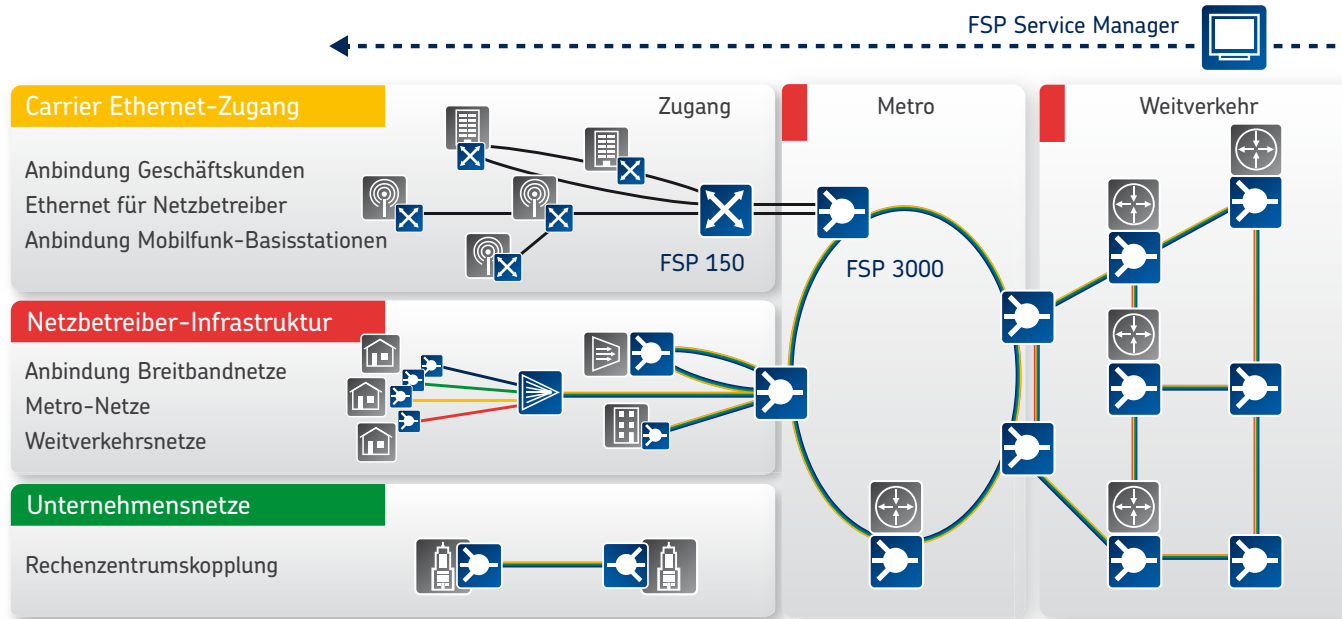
FSP Service Manager

Carrier Ethernet-Zugang

Zugang

Metro

Weitverkehr

Anbindung Geschäftskunden
Ethernet für Netzbetreiber
Anbindung Mobilfunk-Basisstationen

FSP 150

FSP 3000

Netzbetreiber-Infrastruktur

Anbindung Breitbandnetze
Metro-Netze
Weitverkehrsnetze

Unternehmensnetze

Rechenzentrumskopplung